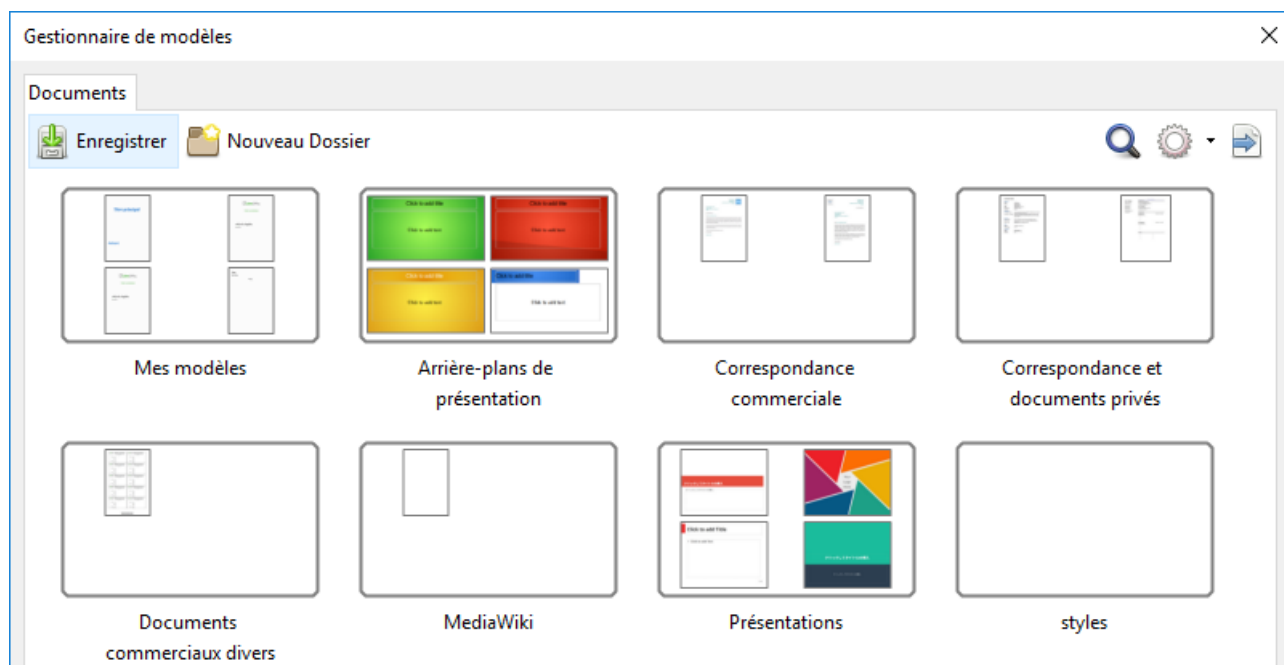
Gestionnaire de modèles

Documents

Enregistrer

Nouveau Dossier

Click to add title

Click to add text

Click to add Title

Mes modèles

Arrière-plans de présentation

Correspondance commerciale

Correspondance et documents privés

Documents commerciaux divers

MediaWiki

Présentations

styles